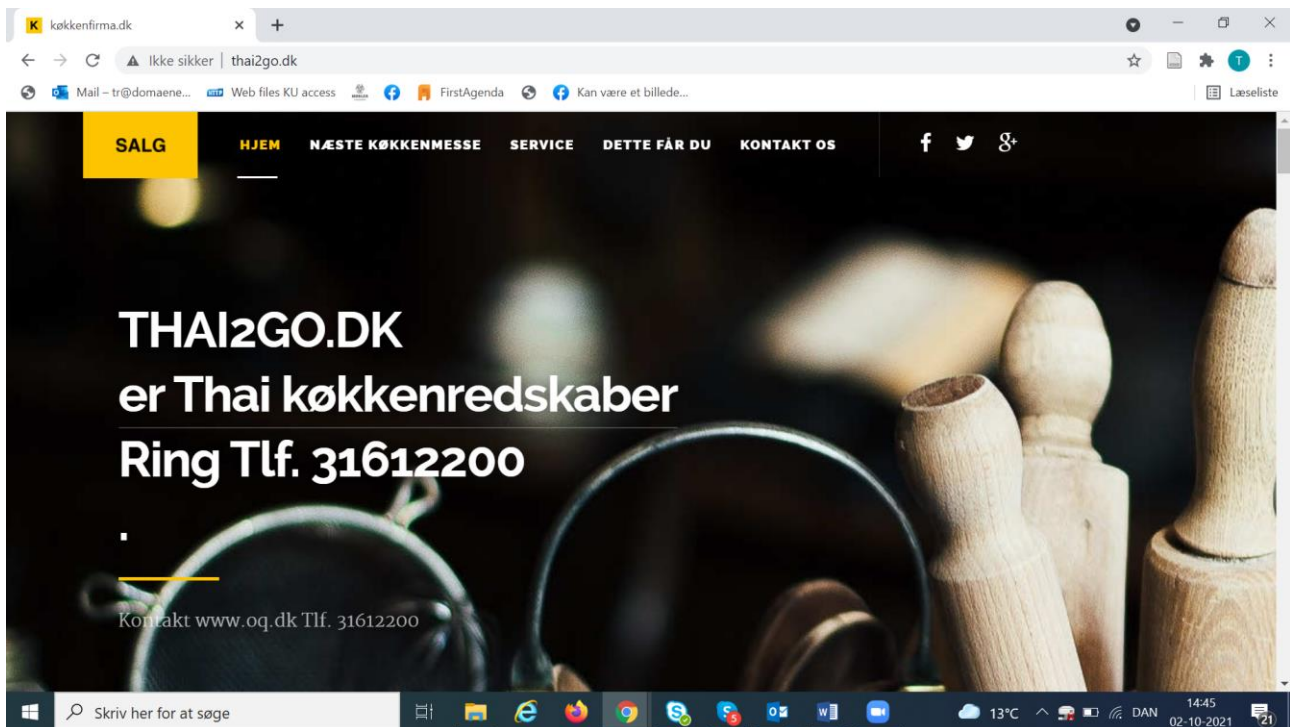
K køkkenfirma.dk × +

Ikke sikker | thai2go.dk

Mail – tr@domaene... Web files KU access FirstAgenda Kan være et billede...

Læseliste

SALG HJEM NÆSTE KØKKENMESSE SERVICE DETTE FÅR DU KONTAKT OS

THAI2GO.DK
er Thai køkkenredskaber
Ring Tlf. 31612200
.

Kontakt www.oq.dk Tlf. 31612200

Skriv her for at søge

13°C DAN 14:45 02-10-2021 21